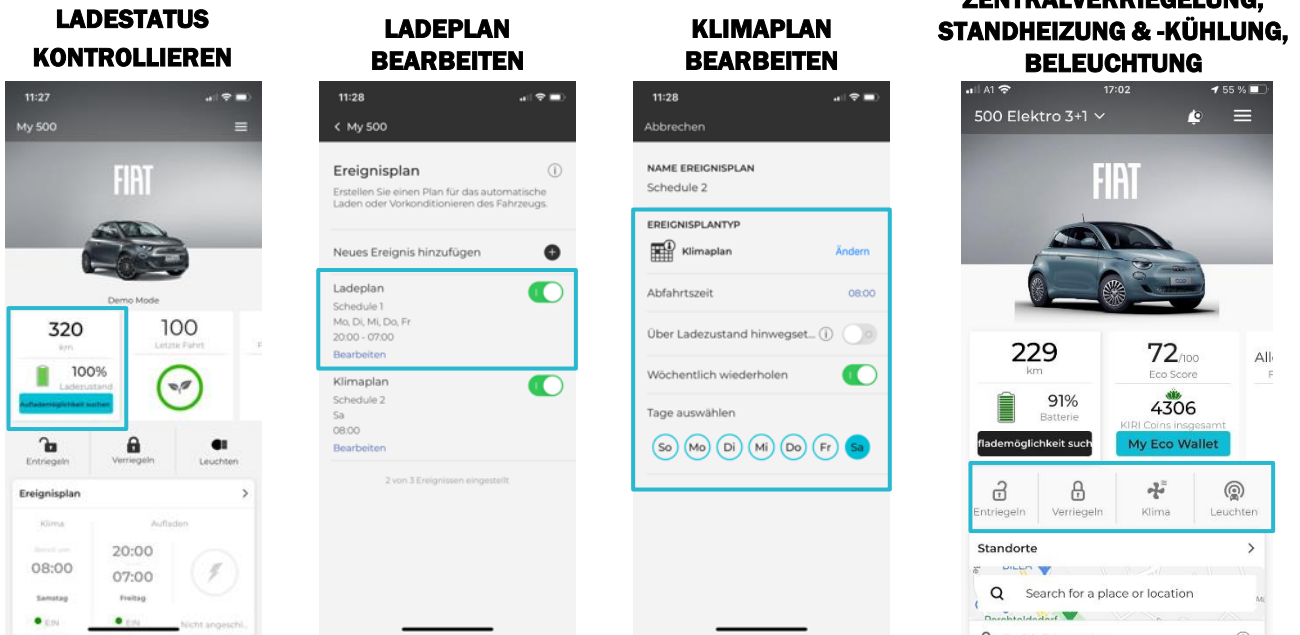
LADESTATUS KONTROLLIEREN

11:27
My 500
FIAT
Demo Mode
320
km
100%
Ladezustand
Auflademöglichkeit suchen
100
Letzte Fahrt
Entriegeln
Verriegeln
Leuchten
Ereignisplan
Klima
Aufladen
08:00
Samstag
20:00
07:00
Freitag
EIN
EIN
Nicht angeschl...

LADEPLAN BEARBEITEN

11:28
My 500
Ereignisplan
Erstellen Sie einen Plan für das automatische Laden oder Vorkonditionieren des Fahrzeugs.
Neues Ereignis hinzufügen
Ladeplan
Schedule 1
Mo, Di, Mi, Do, Fr
20:00 - 07:00
Bearbeiten
Klimaplan
Schedule 2
Sa
08:00
Bearbeiten
2 von 3 Ereignissen eingestellt

KLIMAPLAN BEARBEITEN

11:28
Abbrechen
NAME EREIGNISPLAN
Schedule 2
EREIGNISPLANTYP
Klimaplan
Ändern
Abfahrtszeit
08:00
Über Ladezustand hinwegset...
Wöchentlich wiederholen
Tage auswählen
So
Mo
Di
Mi
Do
Fr
Sa

ZENTRALVERRIEGELUNG, STANDHEIZUNG & -KÜHLUNG, BELEUCHTUNG

A1
17:02
55 %
500 Elektro 3+1
FIAT
229
km
91%
Batterie
flademöglichkeit such
72/100
Eco Score
4306
KIRI Coins insgesamt
My Eco Wallet
Entriegeln
Verriegeln
Klima
Leuchten
Standorte
Search for a place or location